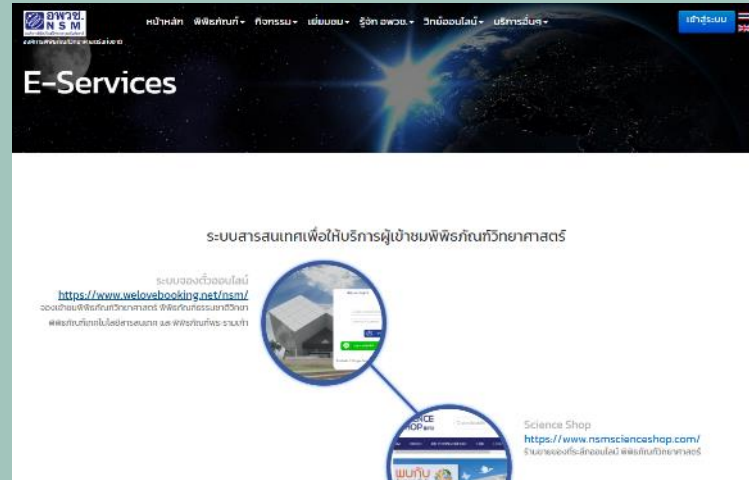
อพวช.
NSM

หน้าหลัก พิพิธภัณฑ์ ▾ กิจกรรม ▾ เยี่ยมชม ▾ รู้จัก อพวช. ▾ วิทย์ออนไลน์ ▾ บริการอื่นๆ ▾

เข้าสู่ระบบ

E-Services

ระบบสารสนเทศเพื่อให้บริการผู้เข้าชมพิพิธภัณฑ์วิทยาศาสตร์

ระบบจองตั๋วออนไลน์
https://www.welovebooking.net/nsm/
จองเข้าชมพิพิธภัณฑ์วิทยาศาสตร์ พิพิธภัณฑ์ธรรมชาติวิทยา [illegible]
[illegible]

Science Shop
https://www.nsmscienceshop.com/
ร้านขายของที่ระลึกออนไลน์ พิพิธภัณฑ์วิทยาศาสตร์

SCIENCE SHOP
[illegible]